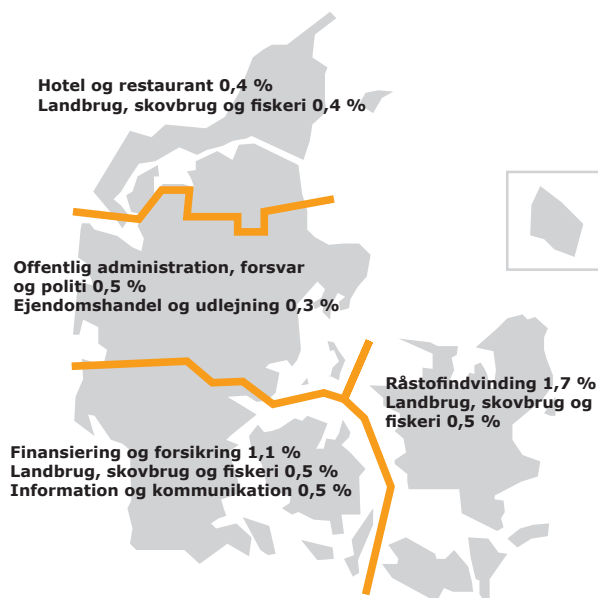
Hotel og restaurant 0,4 %
Landbrug, skovbrug og fiskeri 0,4 %

Offentlig administration, forsvar og politi 0,5 %
Ejendomshandel og udlejning 0,3 %

Råstofindvinding 1,7 %
Landbrug, skovbrug og fiskeri 0,5 %

Finansiering og forsikring 1,1 %
Landbrug, skovbrug og fiskeri 0,5 %
Information og kommunikation 0,5 %